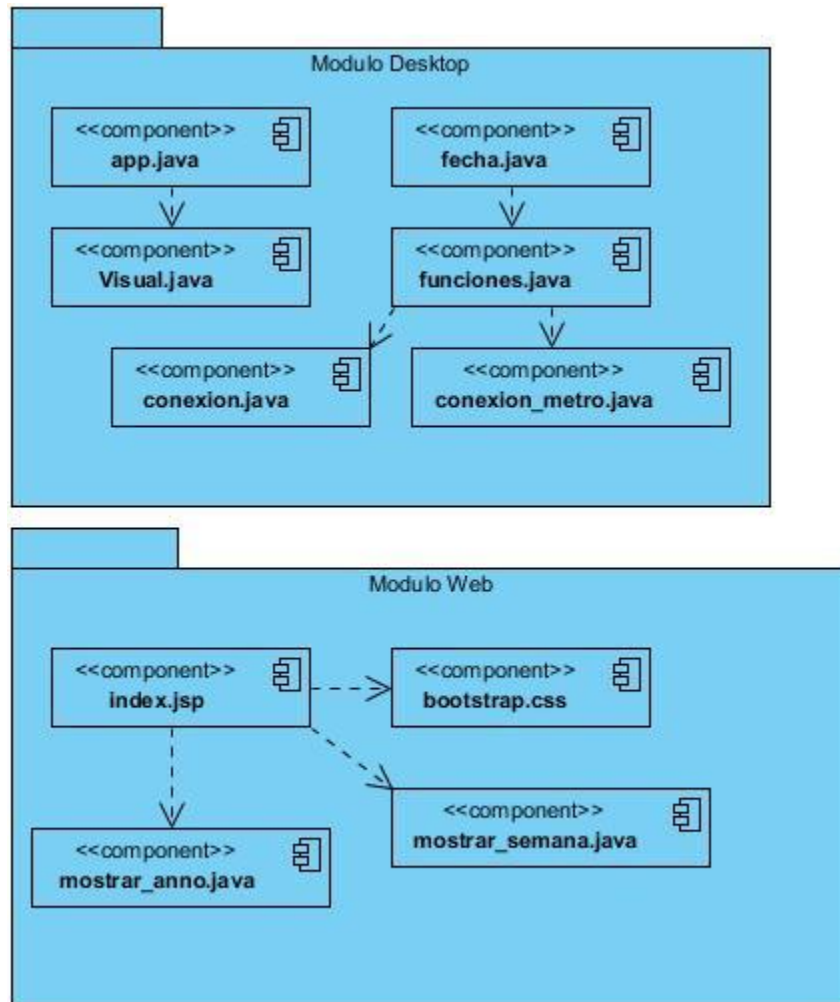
Modulo Desktop

<<component>>
app.java

<<component>>
fecha.java

<<component>>
Visual.java

<<component>>
funciones.java

<<component>>
conexion.java

<<component>>
conexion_metro.java

Modulo Web

<<component>>
index.jsp

<<component>>
bootstrap.css

<<component>>
mostrar_semana.java

<<component>>
mostrar_anno.java